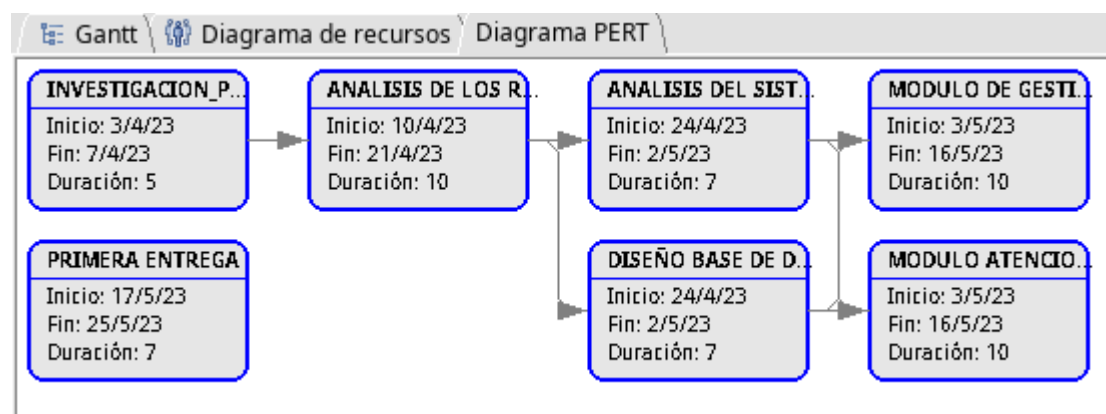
Gantt | Diagrama de recursos | Diagrama PERT

INVESTIGACION_P...
Inicio: 3/4/23
Fin: 7/4/23
Duración: 5

ANALISIS DE LOS R...
Inicio: 10/4/23
Fin: 21/4/23
Duración: 10

ANALISIS DEL SIST...
Inicio: 24/4/23
Fin: 2/5/23
Duración: 7

MODULO DE GESTI...
Inicio: 3/5/23
Fin: 16/5/23
Duración: 10

PRIMERA ENTREGA
Inicio: 17/5/23
Fin: 25/5/23
Duración: 7

DISEÑO BASE DE D...
Inicio: 24/4/23
Fin: 2/5/23
Duración: 7

MODULO ATENCIO...
Inicio: 3/5/23
Fin: 16/5/23
Duración: 10